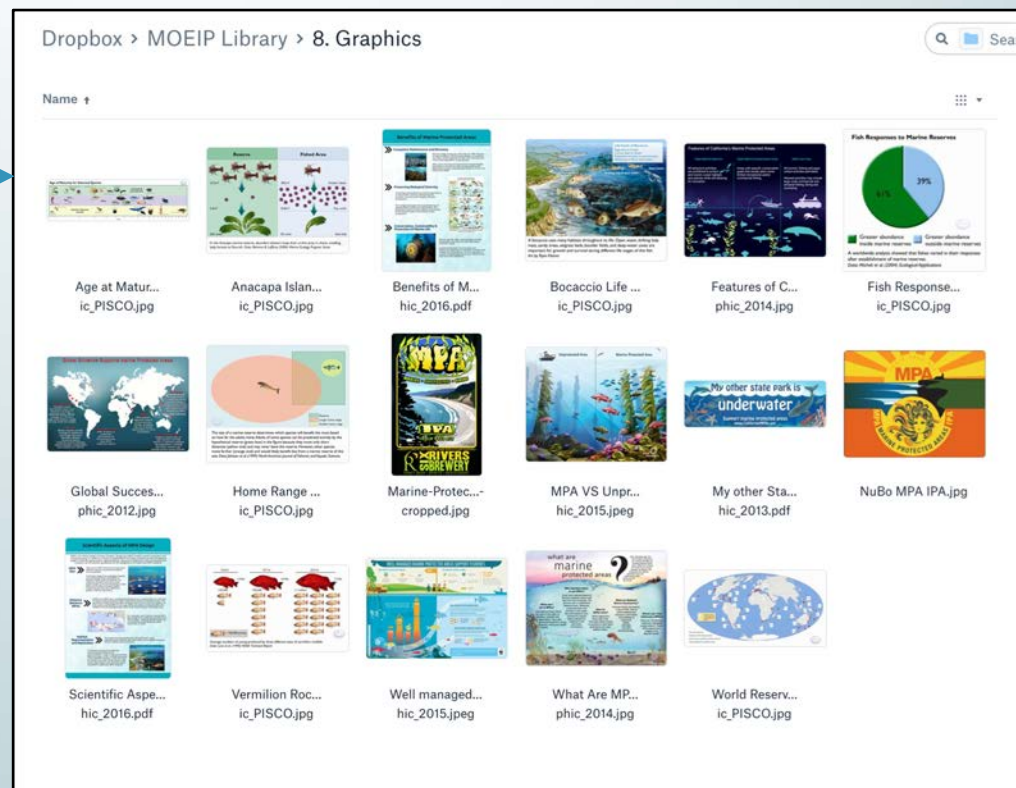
Dropbox > MOEIP Library > 8. Graphics

Sea

Name ↑

Age at Matur...
ic_PISCO.jpg

Anacapa Islan...
ic_PISCO.jpg

Benefits of M...
hic_2016.pdf

Bocaccio Life ...
ic_PISCO.jpg

Features of C...
phic_2014.jpg

Fish Response...
ic_PISCO.jpg

Global Succes...
phic_2012.jpg

Home Range ...
ic_PISCO.jpg

Marine-Protec...-
cropped.jpg

MPA VS Unpr...
hic_2015.jpeg

My other Sta...
hic_2013.pdf

NuBo MPA IPA.jpg

Scientific Aspe...
hic_2016.pdf

Vermilion Roc...
ic_PISCO.jpg

Well managed...
hic_2015.jpeg

What Are MP...
phic_2014.jpg

World Reserv...
ic_PISCO.jpg